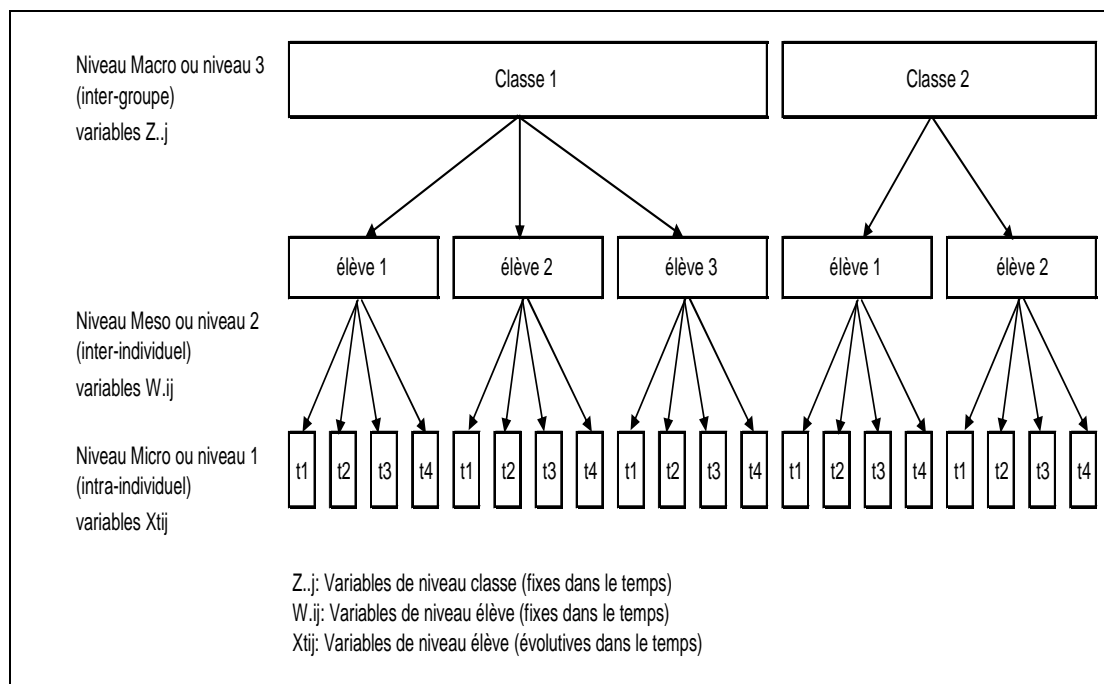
Niveau Macro ou niveau 3
(inter-groupe)
variables Z..j

Classe 1

Classe 2

élève 1

élève 2

élève 3

élève 1

élève 2

Niveau Meso ou niveau 2
(inter-individuel)
variables W.ij

Niveau Micro ou niveau 1
(intra-individuel)
variables Xtij

t1 t2 t3 t4 t1 t2 t3 t4 t1 t2 t3 t4 t1 t2 t3 t4 t1 t2 t3 t4

Z..j: Variables de niveau classe (fixes dans le temps)
W.ij: Variables de niveau élève (fixes dans le temps)
Xtij: Variables de niveau élève (évolutives dans le temps)